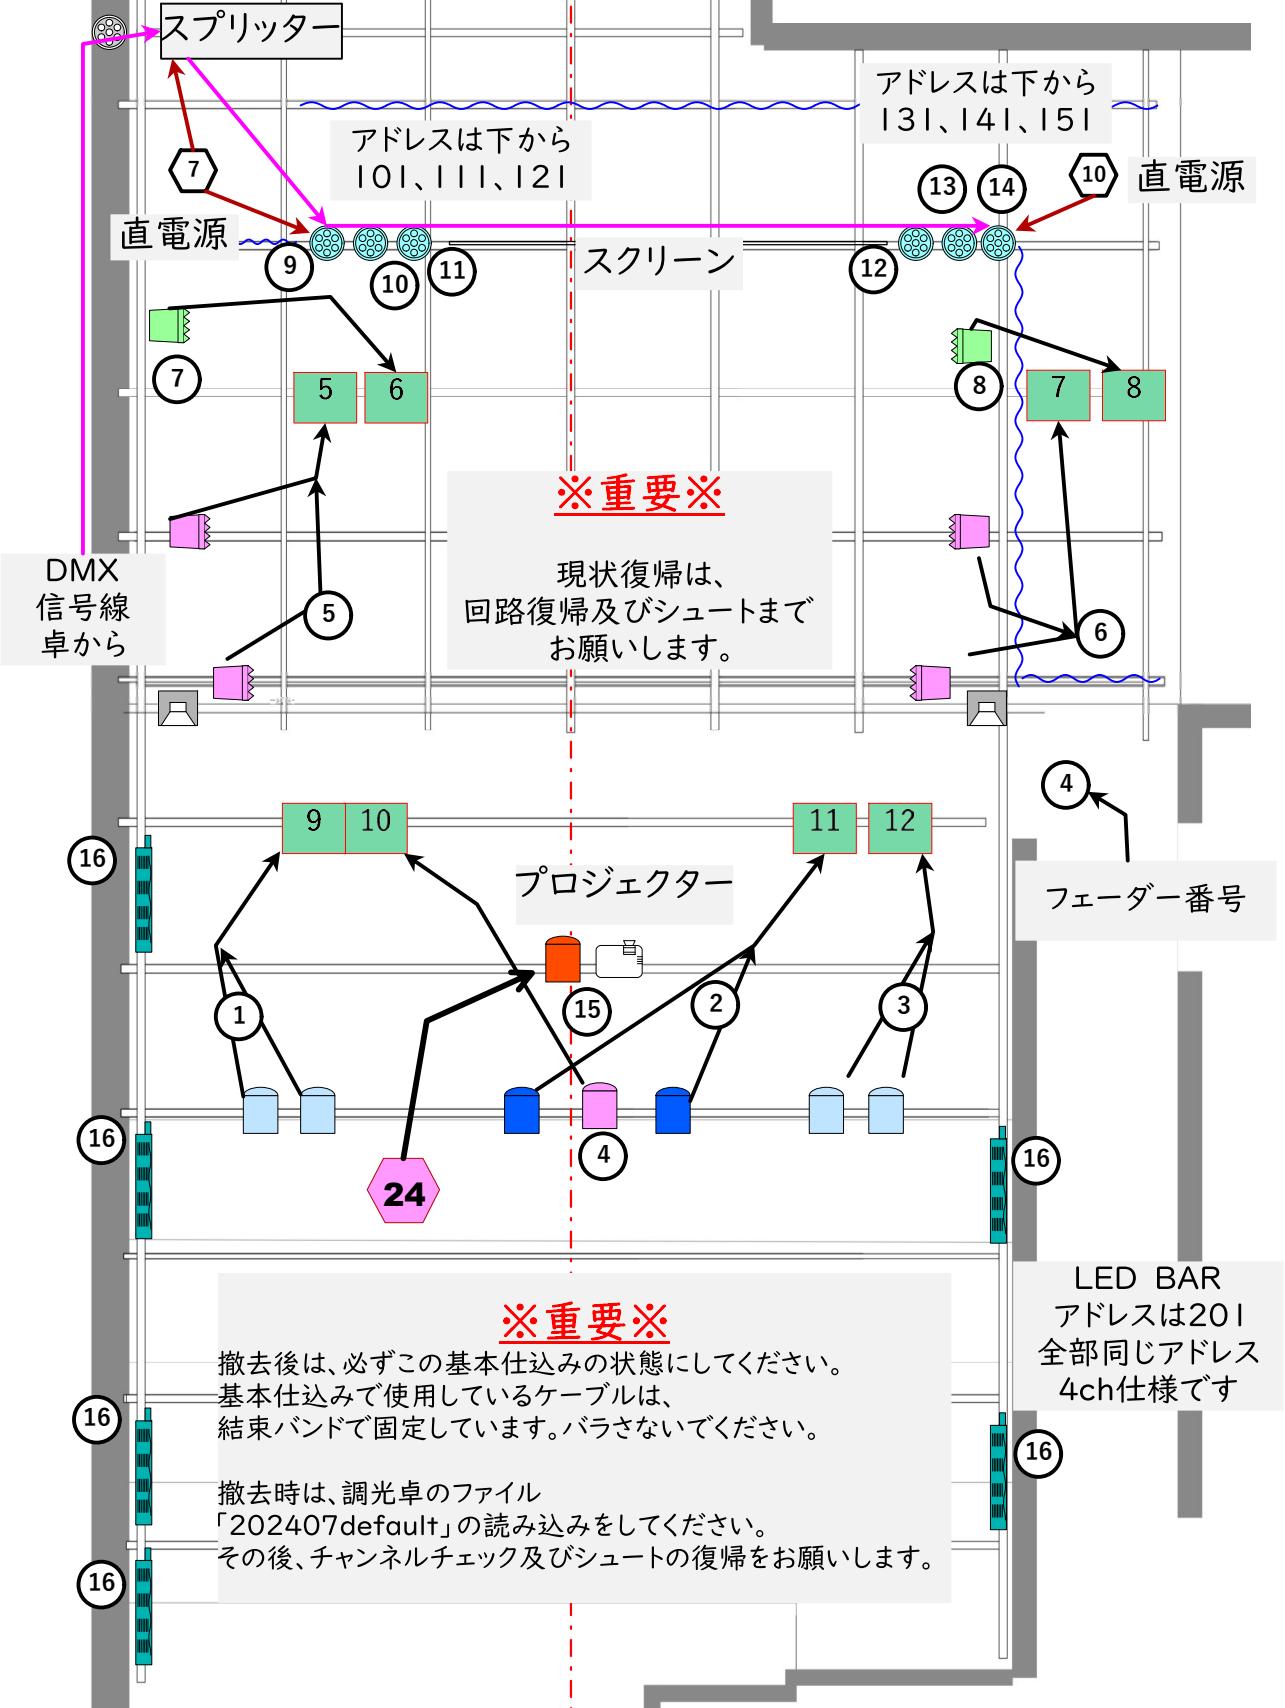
スプリッター

アドレスは下から
131、141、151

アドレスは下から
101、111、121

7

直電源

13 14

10

直電源

9 10 11

スクリーン

12

7

5 6

8

7 8

※重要※

現状復帰は、
回路復帰及びシュートまで
お願いします。

DMX
信号線
卓から

5

6

4

16

9 10

11 12

プロジェクター

フェーダー番号

1

15

2

3

16

4

16

24

LED BAR
アドレスは201
全部同じアドレス
4ch仕様です

※重要※

撤去後は、必ずこの基本仕込みの状態にしてください。
基本仕込みで使用しているケーブルは、
結束バンドで固定しています。バラさないでください。

撤去時は、調光卓のファイル
「202407default」の読み込みをしてください。
その後、チャンネルチェック及びシュートの復帰をお願いします。

16

16

16